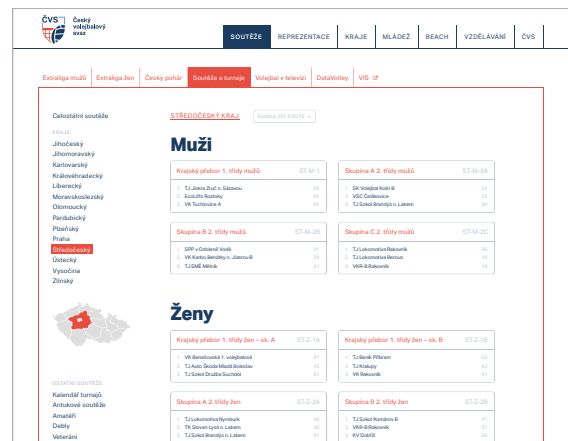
ČVS Český volejbalový svaz

SOUTĚŽE REPREZENTACE KRAJE MLÁDEŽ BEACH VZDĚLÁVÁNÍ ČVS

Extraliga mužů Extraliga žen Český pohár Soutěže a turnaje Volejbal v televizi DataVolley VIS

Celostátní soutěže

KRAJE
Jihočeský
Jihomoravský
Karlovarský
Královéhradecký
Liberecký
Moravskoslezský
Olomoucký
Pardubický
Plzeňský
Praha
Středočeský
Ústecký
Vysočina
Zlínský

OSTATNÍ SOUTĚŽE
Kalendář turnajů
Antukové soutěže
Amatéři
Debly
Veteráni

STŘEDOČESKÝ KRAJ Sezóna 2014/2015

Muži

Krajský přebor 1. třídy mužů ST-M-1
1. TJ Jiskra Zruč n. Sázavou
2. EcoLiftic Rostoky
3. VK Tuchlovice A

Skupina A 2. třídy mužů ST-M-2A
1. SK Volejbal Kolín B
2. VGC Čelákovice
3. TJ Sokol Brandýs n. Labem

Skupina B 2. třídy mužů ST-M-2B
1. SPP v Dobříši Vodil
2. VK Karbo Benátky n. Jizerou B
3. TJ EMĚ Mělník

Skupina C 2. třídy mužů ST-M-2C
1. TJ Lokomotiva Rakovník
2. TJ Lokomotiva Beroun
3. VKR-B Rakovník

Ženy

Krajský přebor 1. třídy žen – sk. A ST-Z-1A
1. VK Benešovská 1. volejbalová
2. TJ Auto Škoda Mladá Boleslav
3. TJ Sokol Družba Suchdol

Krajský přebor 1. třídy žen – sk. B ST-Z-1B
1. TJ Baník Příbram
2. TJ Kralupy
3. VK Rakovník

Skupina A 2. třídy žen ST-Z-2A
1. TJ Lokomotiva Nymburk
2. TK Slovan Lysá n. Labem
3. TJ Sokol Brandýs n. Labem

Skupina B 2. třídy žen ST-Z-2B
1. TJ Sokol Komárov B
2. VKR-B Rakovník
3. KV Dobříš